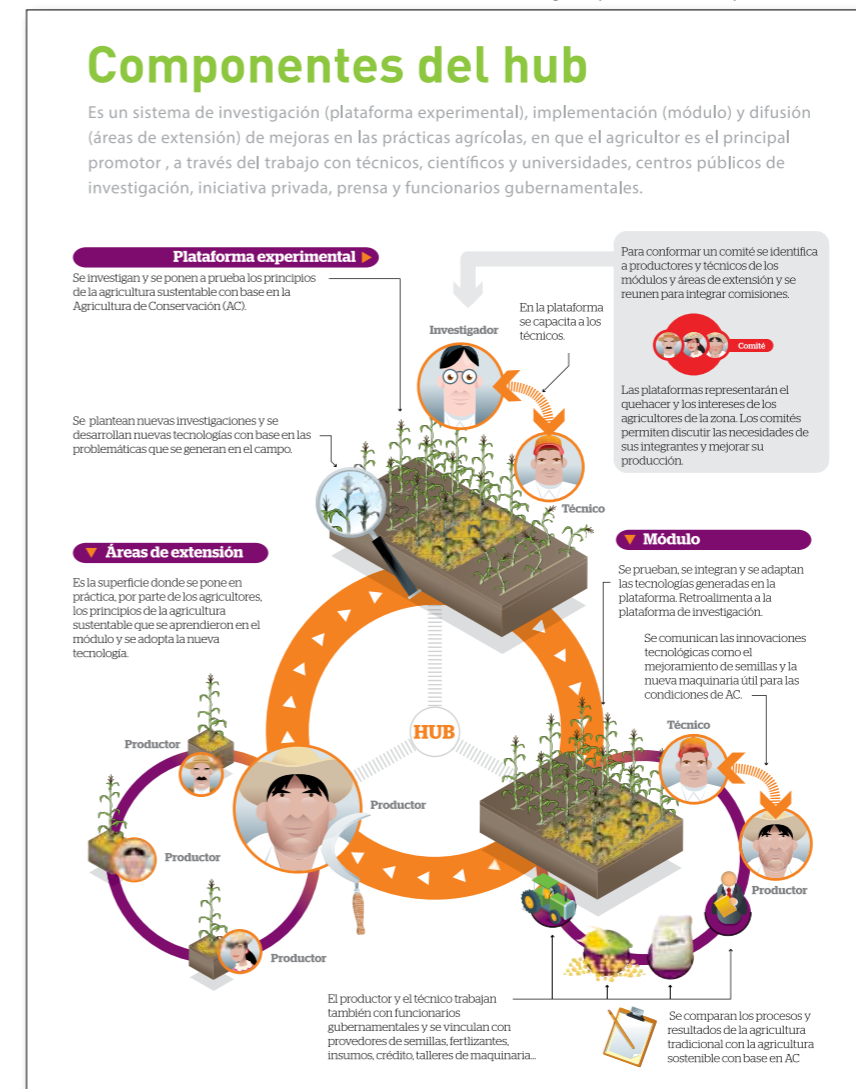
Componentes del hub

Es un sistema de investigación (plataforma experimental), implementación (módulo) y difusión (áreas de extensión) de mejoras en las prácticas agrícolas, en que el agricultor es el principal promotor , a través del trabajo con técnicos, científicos y universidades, centros públicos de investigación, iniciativa privada, prensa y funcionarios gubernamentales.

Plataforma experimental

Se investigan y se ponen a prueba los principios de la agricultura sustentable con base en la Agricultura de Conservación (AC).

Para conformar un comité se identifica a productores y técnicos de los módulos y áreas de extensión y se reunen para integrar comisiones.

Comité

Las plataformas representarán el quehacer y los intereses de los agricultores de la zona. Los comités permiten discutir las necesidades de sus integrantes y mejorar su producción.

En la plataforma se capacita a los técnicos.

Investigador

Técnico

Se plantean nuevas investigaciones y se desarrollan nuevas tecnologías con base en las problemáticas que se generan en el campo.

Áreas de extensión

Es la superficie donde se pone en práctica, por parte de los agricultores, los principios de la agricultura sustentable que se aprendieron en el módulo y se adopta la nueva tecnología.

Módulo

Se prueban, se integran y se adaptan las tecnologías generadas en la plataforma. Retroalimenta a la plataforma de investigación.

Se comunican las innovaciones tecnológicas como el mejoramiento de semillas y la nueva maquinaria útil para las condiciones de AC.

HUB

Productor

Productor

Productor

Productor

Productor

Técnico

Productor

El productor y el técnico trabajan también con funcionarios gubernamentales y se vinculan con provedores de semillas, fertlizantes, insumos, crédito, talleres de maquinaria...

Se comparan los procesos y resultados de la agricultura tradicional con la agricultura sostenible con base en AC